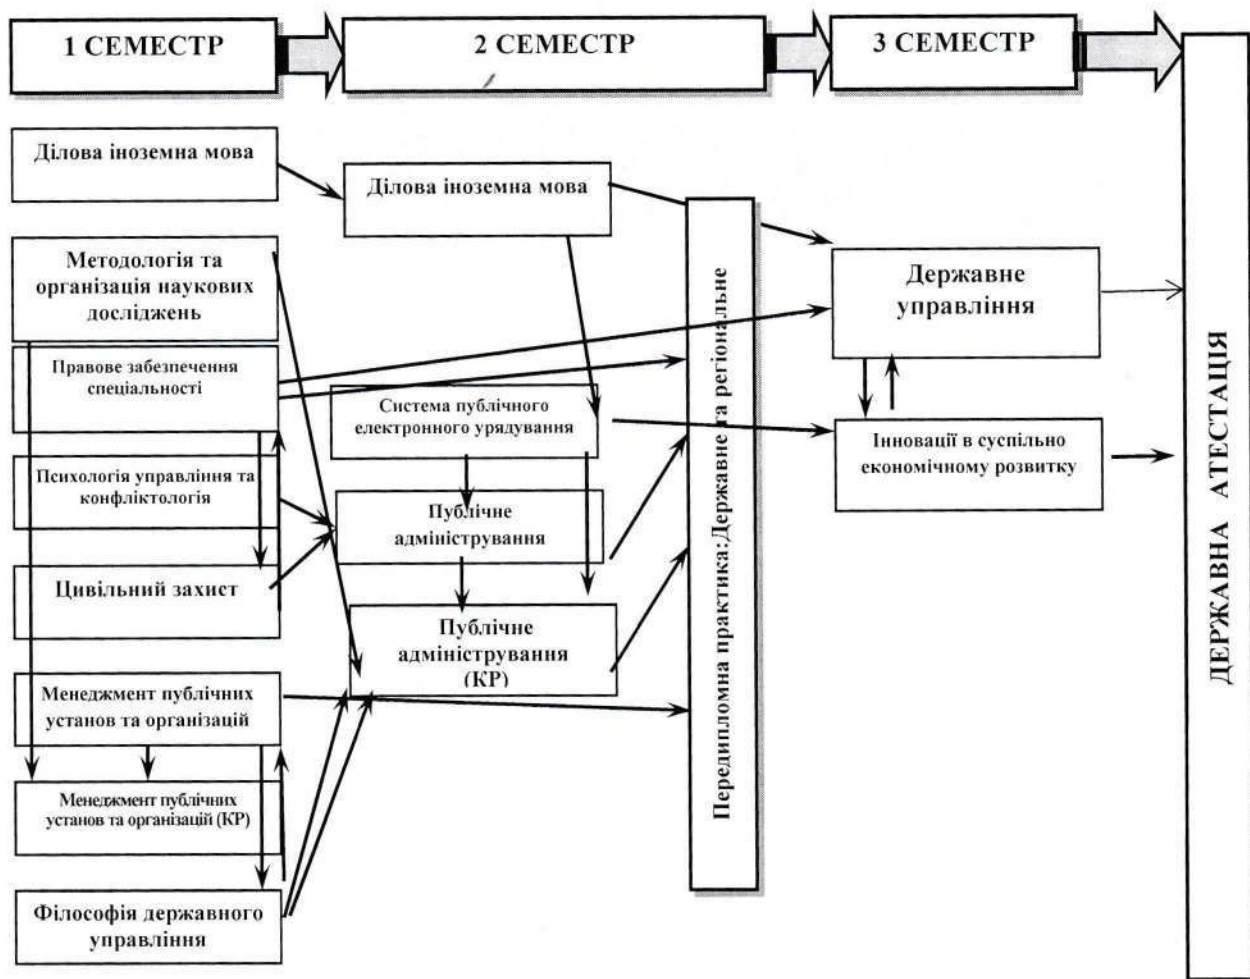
1 СЕМЕСТР

2 СЕМЕСТР

3 СЕМЕСТР

Ділова іноземна мова

Методологія та організація наукових досліджень

Правове забезпечення спеціальності

Психологія управління та конфліктологія

Цивільний захист

Менеджмент публічних установ та організацій

Менеджмент публічних установ та організацій (КР)

Філософія державного управління

Ділова іноземна мова

Система публічного електронного урядування

Публічне адміністрування

Публічне адміністрування (КР)

Переддипломна практика:Державне та регіональне

Державне управління

Інновації в суспільно економічному розвитку

ДЕРЖАВНА АТЕСТАЦІЯ